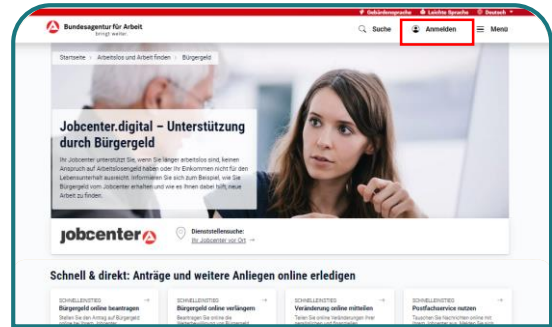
Gebärdensprache Leichte Sprache Deutsch

Bundesagentur für Arbeit
bringt weiter

Suche
Anmelden
Menü

Startseite > Arbeitslos und Arbeit finden > Bürgergeld

Jobcenter.digital – Unterstützung durch Bürgergeld

Ihr Jobcenter unterstützt Sie, wenn Sie länger arbeitslos sind, keinen Anspruch auf Arbeitslosengeld haben oder Ihr Einkommen nicht für den Lebensunterhalt ausreicht. Informieren Sie sich zum Beispiel, wie Sie Bürgergeld vom Jobcenter erhalten und wie es Ihnen dabei hilft, neue Arbeit zu finden.

jobcenter

Dienststellensuche:
Ihr Jobcenter vor Ort

Schnell & direkt: Anträge und weitere Anliegen online erledigen

SCHNELLEINSTIEG
Bürgergeld online beantragen
Stellen Sie den Antrag auf Bürgergeld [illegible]

SCHNELLEINSTIEG
Bürgergeld online verlängern
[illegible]

SCHNELLEINSTIEG
Veränderung online mitteilen
Teilen Sie online Veränderungen Ihrer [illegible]

SCHNELLEINSTIEG
Postfachservice nutzen
Tauschen Sie Nachrichten online mit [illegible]